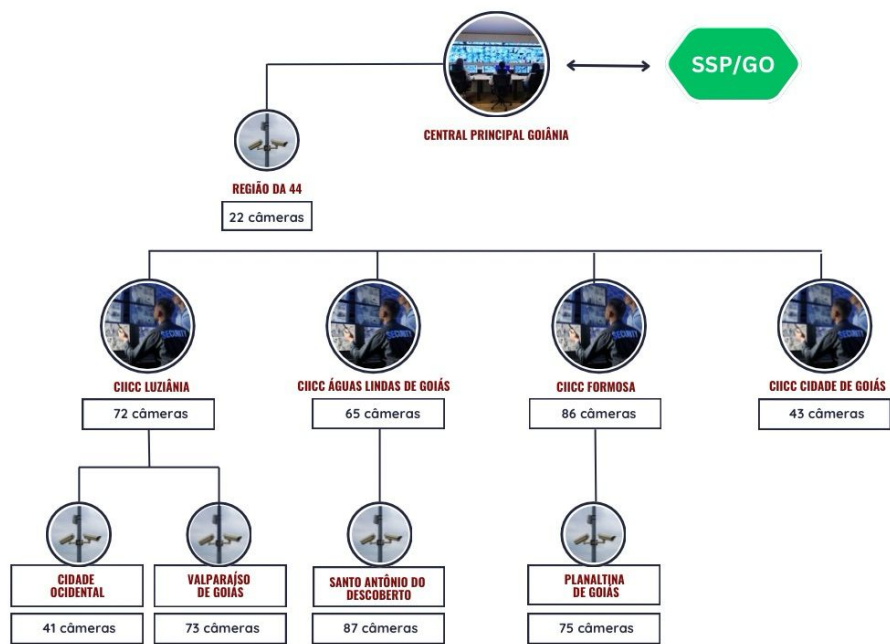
SSP/GO

CENTRAL PRINCIPAL GOIÂNIA

REGIÃO DA 44

22 câmeras

CIICC LUZIÂNIA

72 câmeras

CIICC ÁGUAS LINDAS DE GOIÁS

65 câmeras

CIICC FORMOSA

86 câmeras

CIICC CIDADE DE GOIÁS

43 câmeras

CIDADE OCIDENTAL

41 câmeras

VALPARAÍSO DE GOIÁS

73 câmeras

SANTO ANTÔNIO DO DESCOBERTO

87 câmeras

PLANALTINA DE GOIÁS

75 câmeras